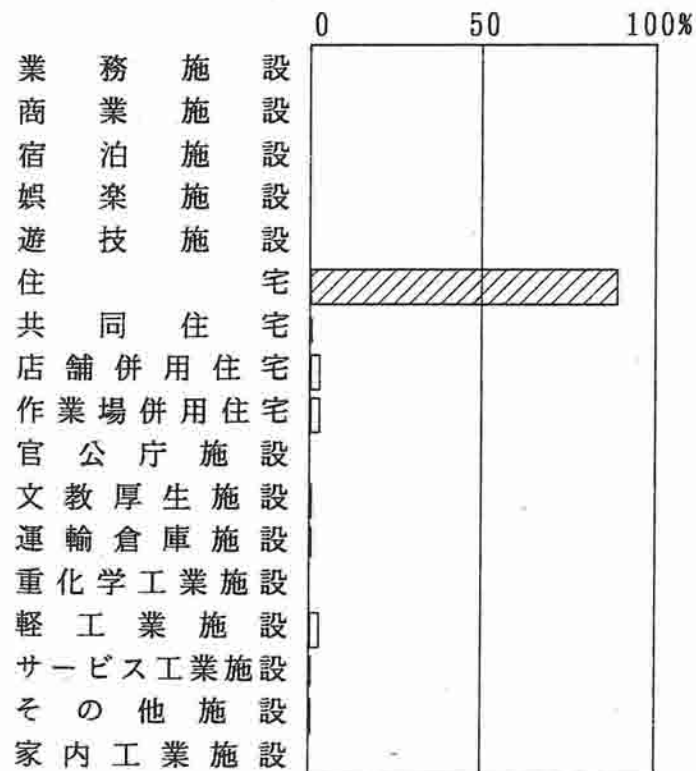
0
50
100%

業務施設
商業施設
宿泊施設
娯楽施設
遊技施設
住宅
共同住宅
店舗併用住宅
作業場併用住宅
官公庁施設
文教厚生施設
運輸倉庫施設
重化学工業施設
軽工業施設
サービス工業施設
その他施設
家内工業施設